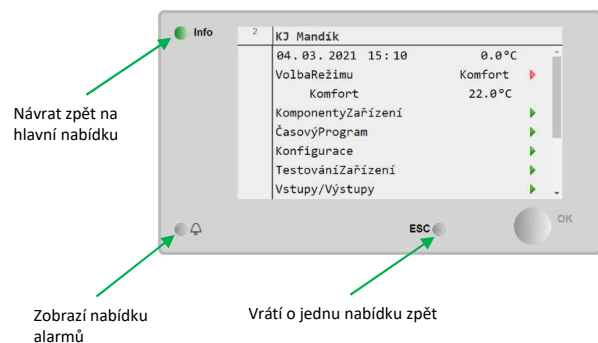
Info

2 KJ Mandík

04.03.2021 15:10 0.0°C

VolbaRežimu Komfort

Komfort 22.0°C

KomponentyZařízení

ČasovýProgram

Konfigurace

TestováníZařízení

Vstupy/Výstupy

Návrat zpět na hlavní nabídku

ESC

OK

Zobrazí nabídku alarmů

Vrátí o jednu nabídku zpět